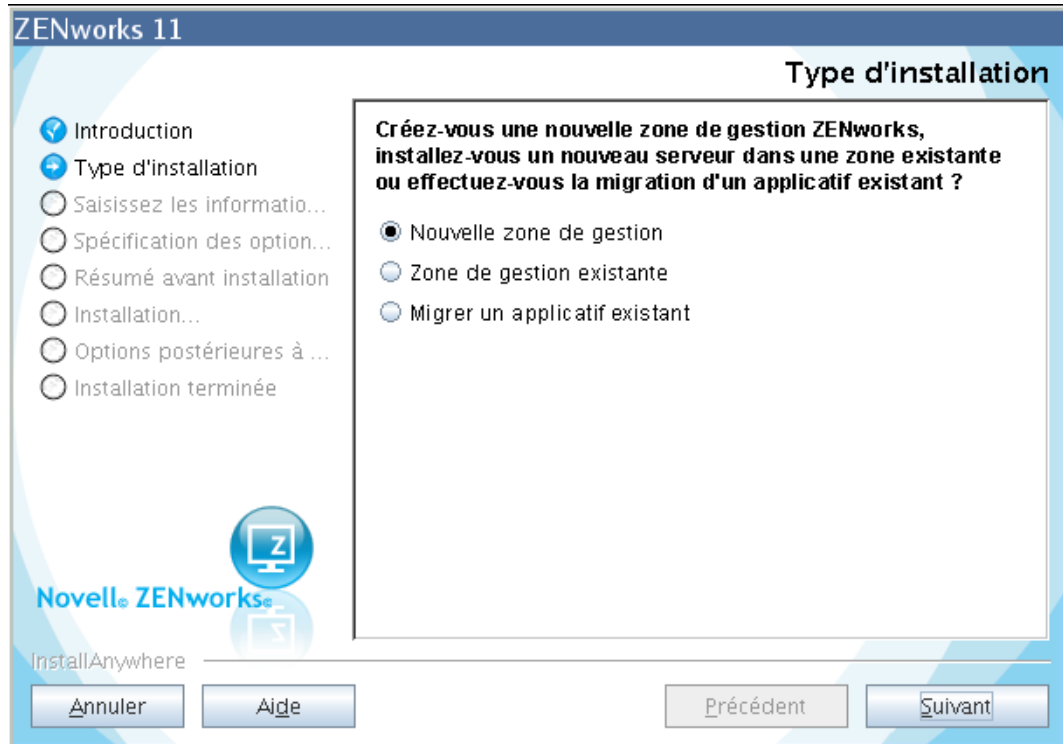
ZENworks 11

Type d'installation

Introduction
Type d'installation
Saisissez les informatio...
Spécification des option...
Résumé avant installation
Installation...
Options postérieures à ...
Installation terminée

Créez-vous une nouvelle zone de gestion ZENworks, installez-vous un nouveau serveur dans une zone existante ou effectuez-vous la migration d'un applicatif existant ?

Nouvelle zone de gestion
Zone de gestion existante
Migrer un applicatif existant

Z

Novell® ZENworks®

InstallAnywhere

Annuler
Aide
Précédent
Suivant